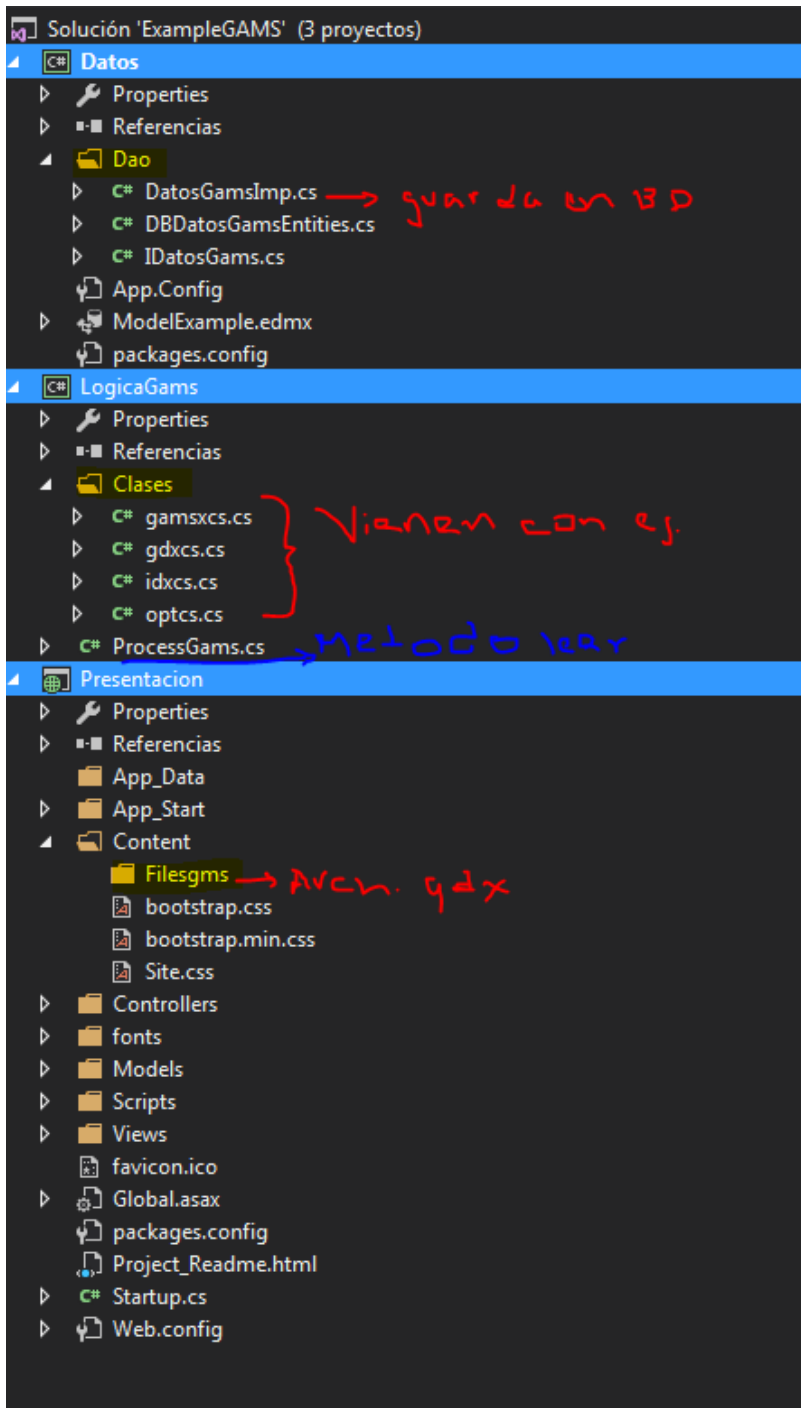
Solución 'ExampleGAMS' (3 proyectos)
C# Datos
Properties
Referencias
Dao
C# DatosGamsImp.cs → guarda en BD
C# DBDatosGamsEntities.cs
C# IDatosGams.cs
App.Config
ModelExample.edmx
packages.config
C# LogicaGams
Properties
Referencias
Clases
C# gamsxcs.cs
C# gdxcs.cs
C# idxcs.cs
C# optcs.cs
Vienen con ej.
C# ProcessGams.cs → Metodo leer
Presentacion
Properties
Referencias
App_Data
App_Start
Content
Filesgms → Arch. gdx
bootstrap.css
bootstrap.min.css
Site.css
Controllers
fonts
Models
Scripts
Views
favicon.ico
Global.asax
packages.config
Project_Readme.html
C# Startup.cs
Web.config